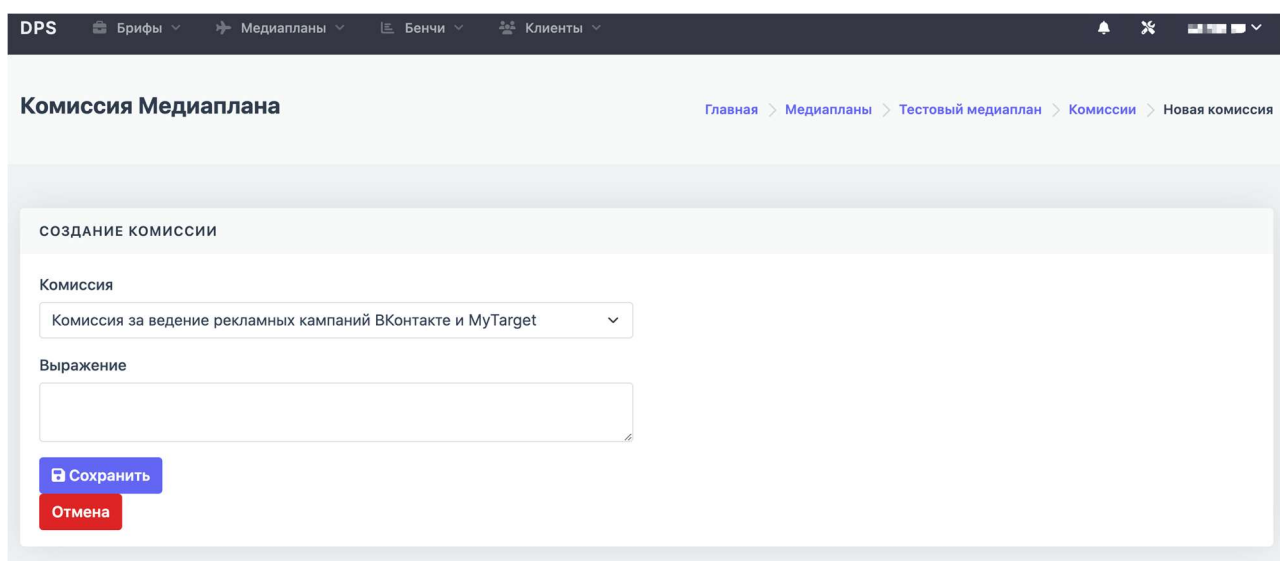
DPS Брифы Медиапланы Бенчи Клиенты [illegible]

Комиссия Медиаплана

Главная > Медиапланы > Тестовый медиаплан > Комиссии > Новая комиссия

СОЗДАНИЕ КОМИССИИ

Комиссия

Комиссия за ведение рекламных кампаний ВКонтакте и MyTarget

Выражение

Сохранить

Отмена